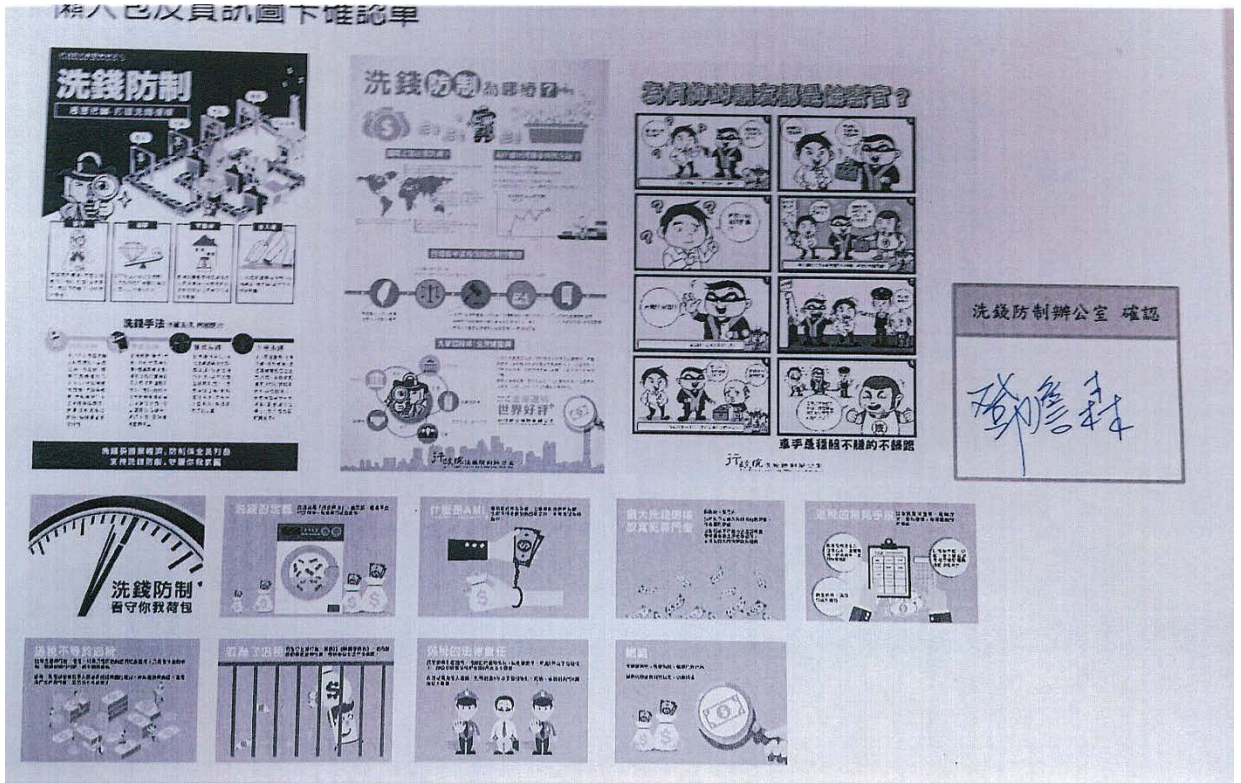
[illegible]色及資訊圖卡確認單

洗錢防制

洗錢手法

洗錢防制為哪樁?

大家同保洗錢防制

世界好好

行政院洗錢防制辦公室

為何帥哥朋友都是檢察官?

車手是稱賺不賺的不歸路

行政院洗錢防制辦公室

洗錢防制辦公室 確認

鄧修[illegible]

洗錢防制
看守你我荷包

洗錢防制

什麼是AML

洗錢的手法

結語